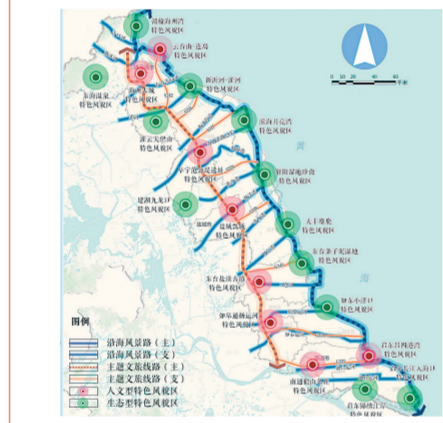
赣榆海州湾特色风貌区

云台山·连岛特色风貌区

东海温泉特色风貌区

灌云大伊山特色风貌区

阜宁马家荡特色风貌区

建湖九龙口特色风貌区

盐城特色风貌区

东台海滨特色风貌区

如皋城东特色风貌区

南通沿江特色风貌区

滨海月亮湾特色风貌区

射阳湿地特色风貌区

大丰麋鹿特色风貌区

东台条子泥湿地特色风貌区

如东小洋口特色风貌区

启东吕四港特色风貌区

海门特色风貌区

启东圆陀角特色风貌区

海

0 10 20 40 千米

N

图例

沿海风景路（主）

沿海风景路（支）

主题文旅线路（主）

主题文旅线路（支）

人文型特色风貌区

生态型特色风貌区